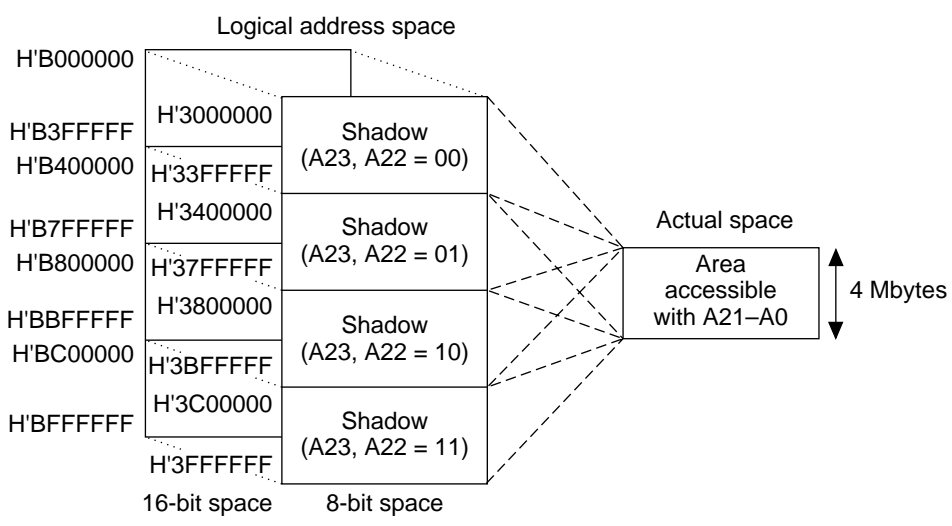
Logical address space

H'B000000
H'B3FFFFF
H'B400000
H'B7FFFFF
H'B800000
H'BBFFFFF
H'BC00000
H'BFFFFFF

H'3000000
H'33FFFFF
H'3400000
H'37FFFFF
H'3800000
H'3BFFFFF
H'3C00000
H'3FFFFFF

Shadow (A23, A22 = 00)
Shadow (A23, A22 = 01)
Shadow (A23, A22 = 10)
Shadow (A23, A22 = 11)

16-bit space
8-bit space

Actual space

Area accessible with A21–A0

4 Mbytes